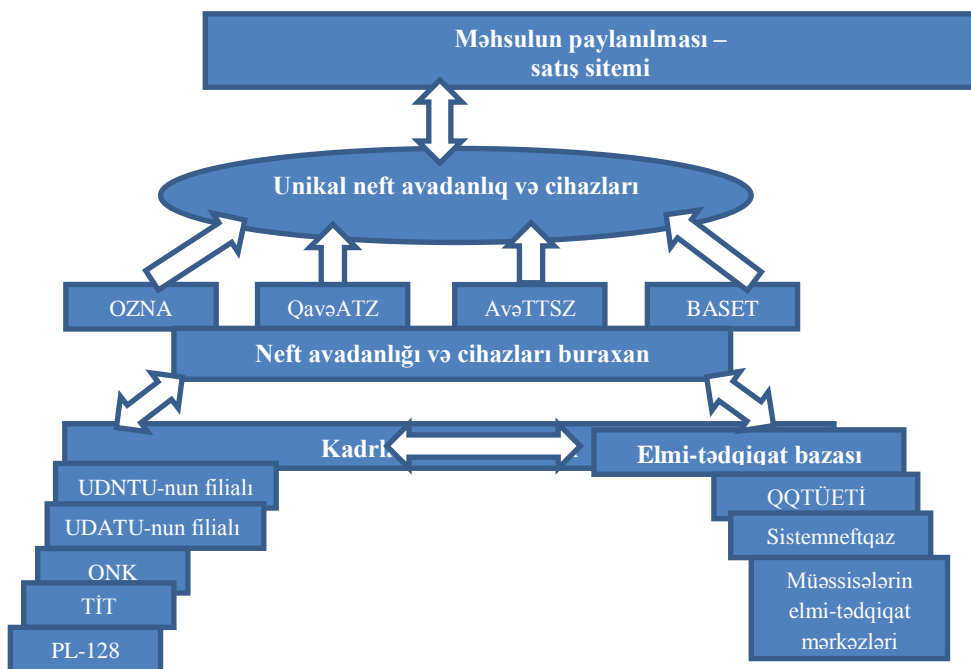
Məhsulun paylanılması – satış sitemi

Unikal neft avadanlıq və cihazları

OZNA

QavəATZ

AvəTTSZ

BASET

Neft avadanlığı və cihazları buraxan

Kadrl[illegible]

Elmi-tədqiqat bazası

UDNTU-nun filialı

UDATU-nun filialı

ONK

TİT

PL-128

QQTÜETİ

Sistemneftqaz

Müəssisələrin elmi-tədqiqat mərkəzləri